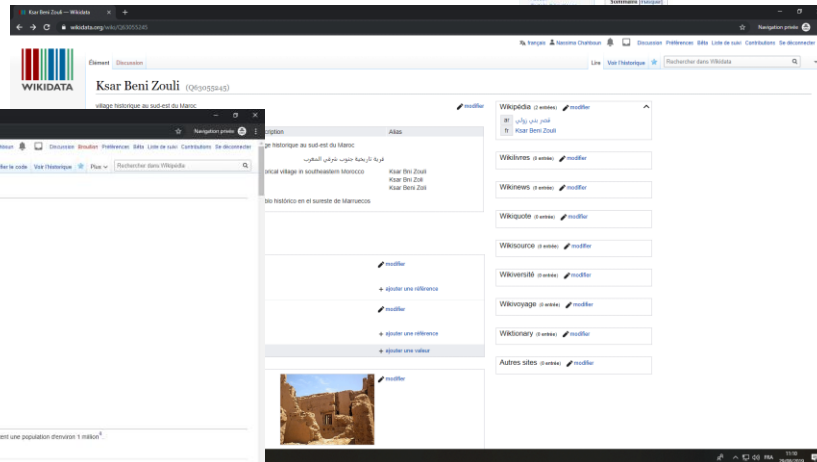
Ksar Beni Zouli — Wikidata
wikidata.org/wiki/Q63055245
Navigation privée
Sommaire [masquer]
français Naoima Chattouni Discussion Préférences Bêta Liste de suivi Contributions Se déconnecter
WIKIDATA
Élément Discussion
Lire Voir l'historique Rechercher dans Wikidata
Ksar Beni Zouli (Q63055245)
village historique au sud-est du Maroc
modifier
cription Alias
ge historique au sud-est du Maroc
قرية تاريخية جنوب شرقي المغرب
orical village in southeastern Morocco Ksar Bni Zouli
Ksar Bni Zoli
Ksar Beni Zoli
blo histórico en el sureste de Marruecos
modifier
ajouter une référence
modifier
ajouter une référence
ajouter une valeur
modifier
Wikipédia (2 entrées) modifier
ar قصر بني زولي
fr Ksar Beni Zouli
Wikilivres (0 entrée) modifier
Wikinews (0 entrée) modifier
Wikiquote (0 entrée) modifier
Wikisource (0 entrée) modifier
Wikiversité (0 entrée) modifier
Wikivoyage (0 entrée) modifier
Wiktionary (0 entrée) modifier
Autres sites (0 entrée) modifier
Navigation privée
ssion Discussion Brouillon Préférences Bêta Liste de suivi Contributions Se déconnecter
ifier le code Voir l'historique Plus Rechercher dans Wikipédia
ent une population d'environ 1 million$^{4}$.
FRA